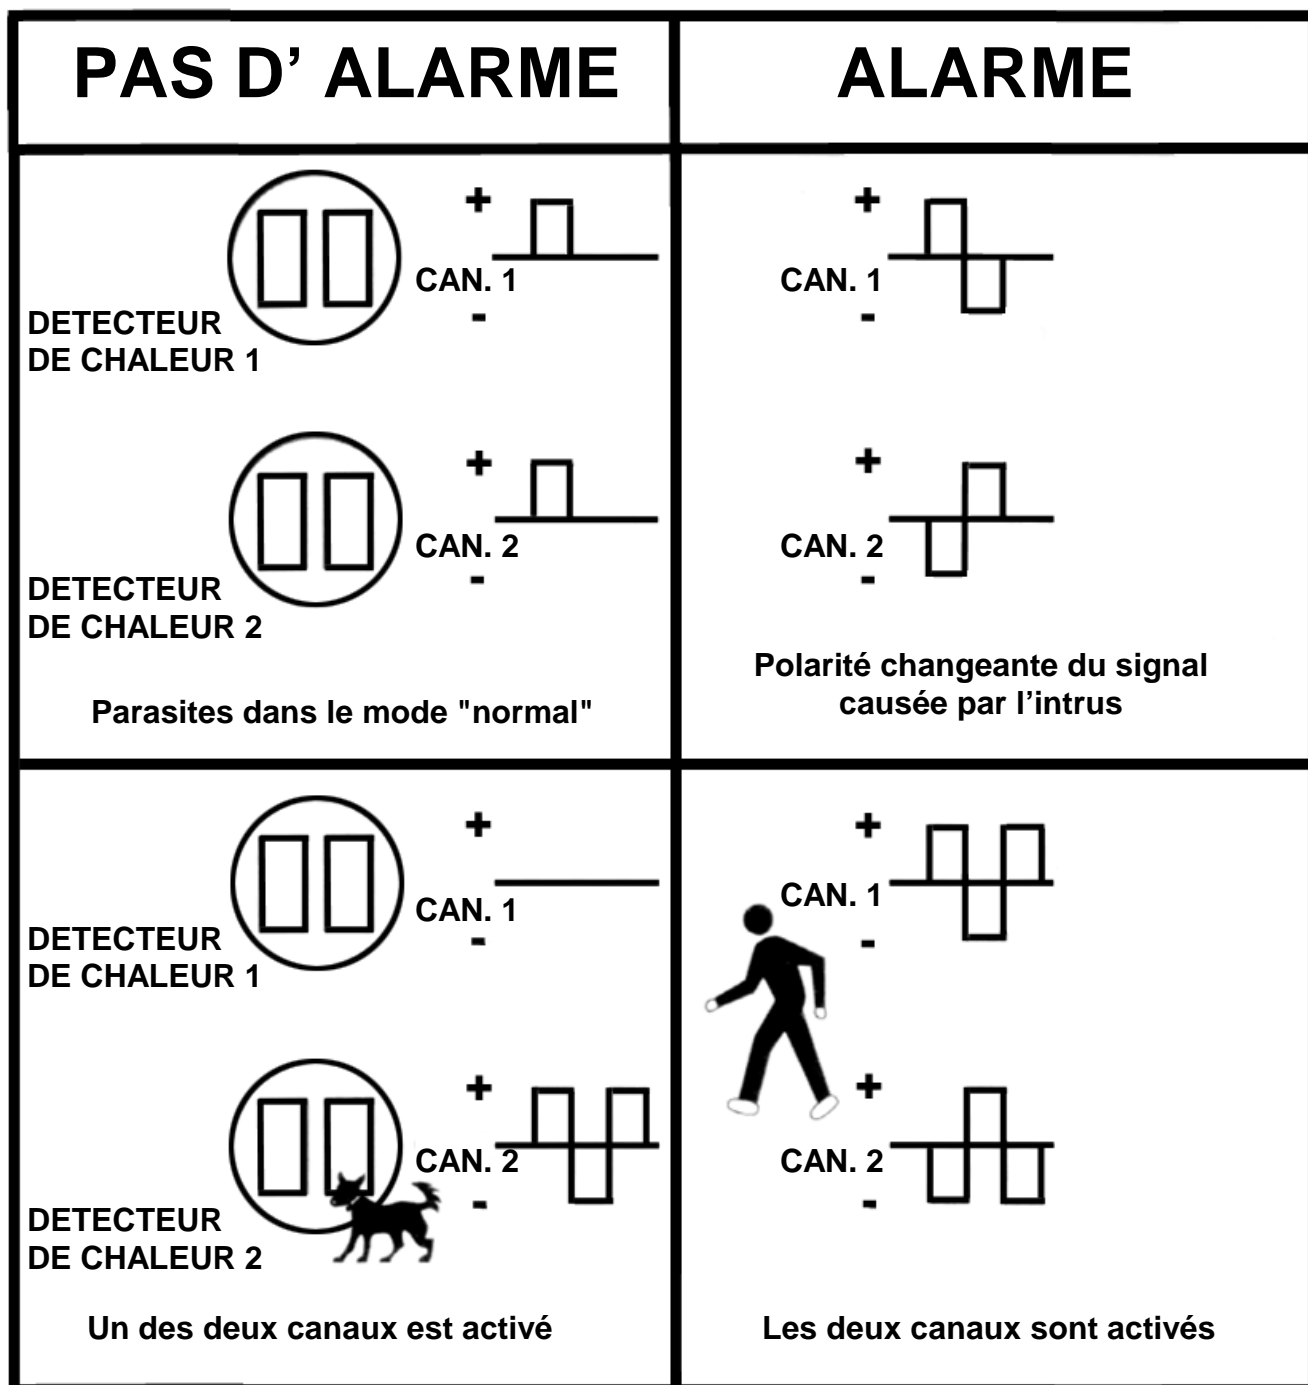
| PAS D' ALARME | ALARME |
|---|---|
| + CAN. 1 - DETECTEUR DE CHALEUR 1 + CAN. 2 - DETECTEUR DE CHALEUR 2 Parasites dans le mode "normal" | + CAN. 1 - + CAN. 2 - Polarité changeante du signal causée par l'intrus |
| + CAN. 1 - DETECTEUR DE CHALEUR 1 + CAN. 2 - DETECTEUR DE CHALEUR 2 Un des deux canaux est activé | + CAN. 1 - + CAN. 2 - Les deux canaux sont activés |